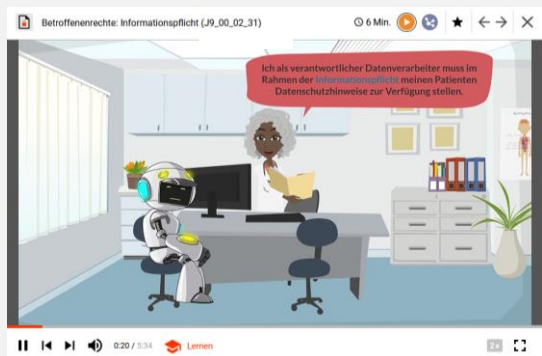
Betroffenenrechte: Informationspflicht (J9_00_02_31)

6 Min.

Ich als verantwortlicher Datenverarbeiter muss im Rahmen der Informationspflicht meinen Patienten Datenschutzhinweise zur Verfügung stellen.

0:20 / 5:34

Lernen

2x